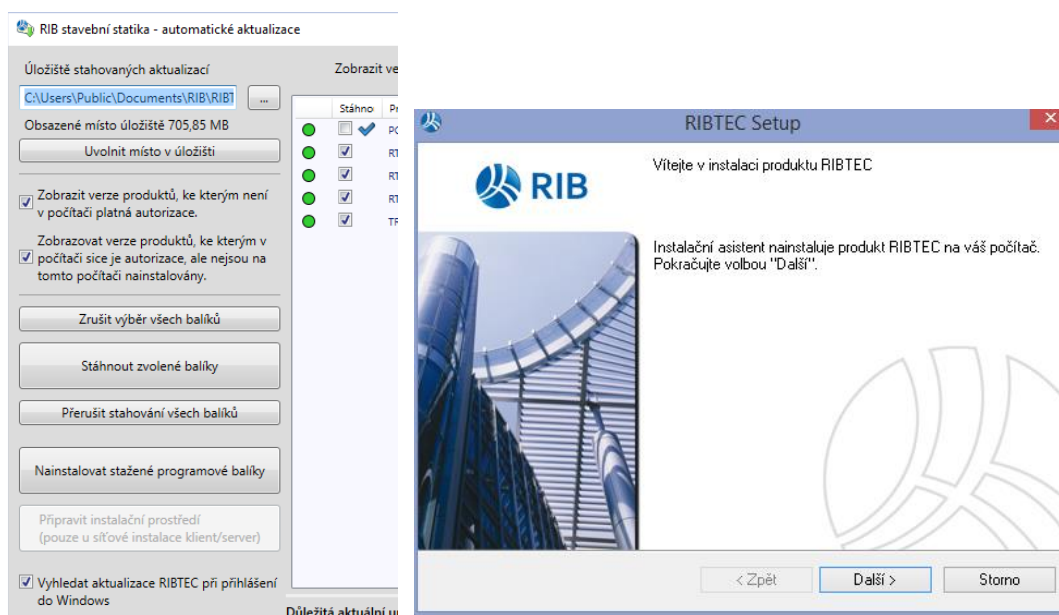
RIB stavební statika - automatické aktualizace

Úložiště stahovaných aktualizací

C:\Users\Public\Documents\RIB\RIBT ...

Obsazené místo úložiště 705,85 MB

Uvolnit místo v úložišti

Zobrazit verze produktů, ke kterým není v počítači platná autorizace.

Zobrazovat verze produktů, ke kterým v počítači sice je autorizace, ale nejsou na tomto počítači nainstalovány.

Zrušit výběr všech balíků

Stáhnout zvolené balíky

Přerušit stahování všech balíků

Nainstalovat stažené programové balíky

Připravit instalační prostředí (pouze u síťové instalace klient/server)

Vyhledat aktualizace RIBTEC při přihlášení do Windows

Zobrazit ve

Stáhno Pr

PC

RT

RT

RT

TF

Důležitá aktuální u

RIBTEC Setup

RIB

Vítejte v instalaci produktu RIBTEC

Instalační asistent nainstaluje produkt RIBTEC na váš počítač. Pokračujte volbou "Další".

< Zpět

Další >

Storno